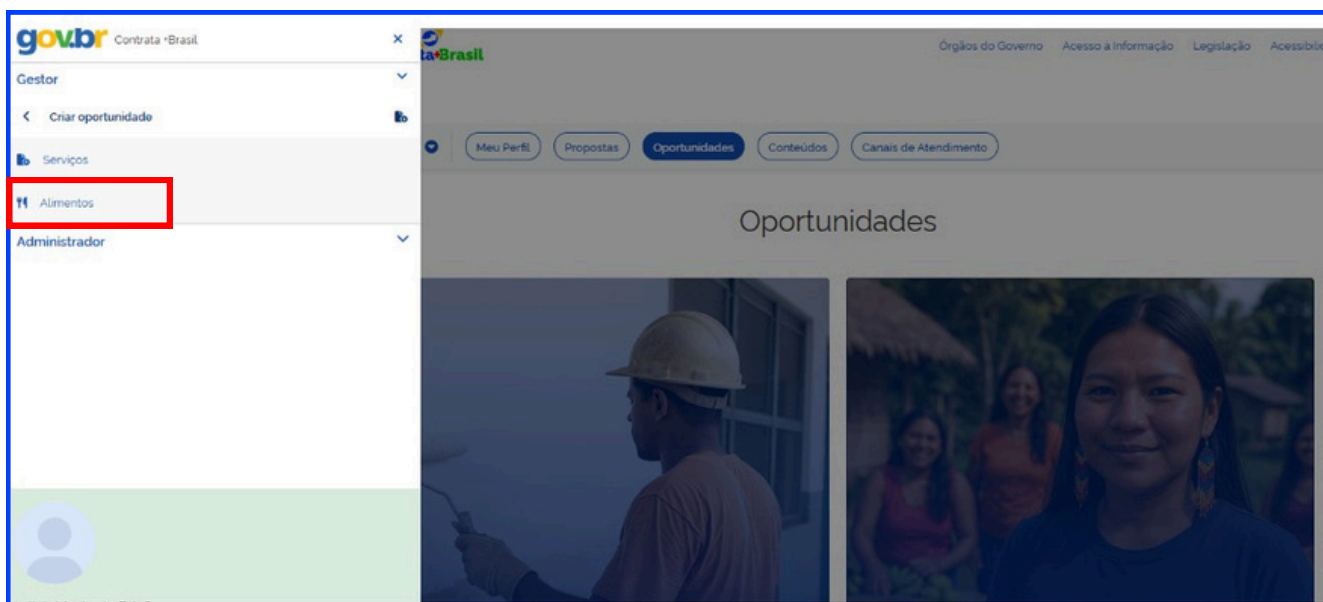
gov.br Contrata +Brasil ×

Gestor

< Criar oportunidade

Serviços

Alimentos

Administrador

ta+Brasil

Órgãos do Governo Acesso à Informação Legislação Acessibi

Meu Perfil Propostas Oportunidades Conteúdos Canais de Atendimento

Oportunidades